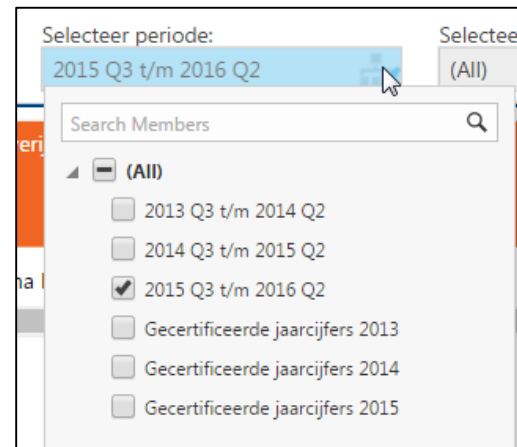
Selecteer periode:
2015 Q3 t/m 2016 Q2

Selectee
(All)

Search Members

(All)
2013 Q3 t/m 2014 Q2
2014 Q3 t/m 2015 Q2
2015 Q3 t/m 2016 Q2
Gecertificeerde jaarcijfers 2013
Gecertificeerde jaarcijfers 2014
Gecertificeerde jaarcijfers 2015

rei
na